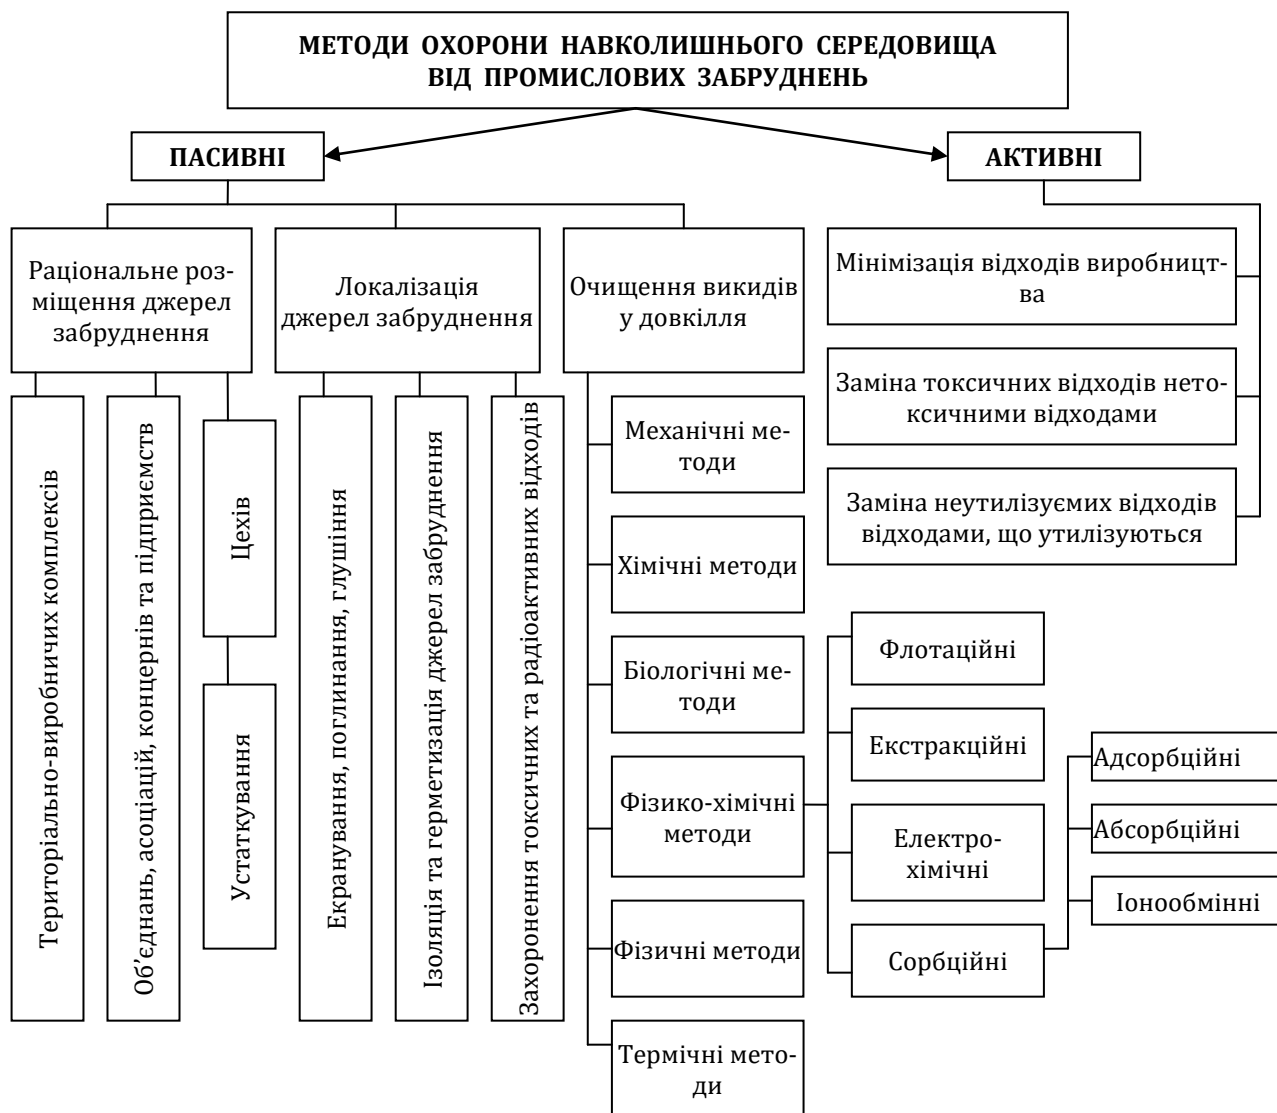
МЕТОДИ ОХОРОНИ НАВКОЛИШНЬОГО СЕРЕДОВИЩА ВІД ПРОМИСЛОВИХ ЗАБРУДНЕНЬ

ПАСИВНІ

АКТИВНІ

Раціональне розміщення джерел забруднення

Локалізація джерел забруднення

Очищення викидів у довкілля

Мінімізація відходів виробництва

Заміна токсичних відходів нетоксичними відходами

Заміна неутилізуємих відходів відходами, що утилізуються

Територіально-виробничих комплексів

Об'єднань, асоціацій, концернів та підприємств

Цехів

Устаткування

Екранування, поглинання, глушіння

Ізоляція та герметизація джерел забруднення

Захоронення токсичних та радіоактивних відходів

Механічні методи

Хімічні методи

Біологічні методи

Фізико-хімічні методи

Фізичні методи

Термічні методи

Флотаційні

Екстракційні

Електрохімічні

Сорбційні

Адсорбційні

Абсорбційні

Іонообмінні